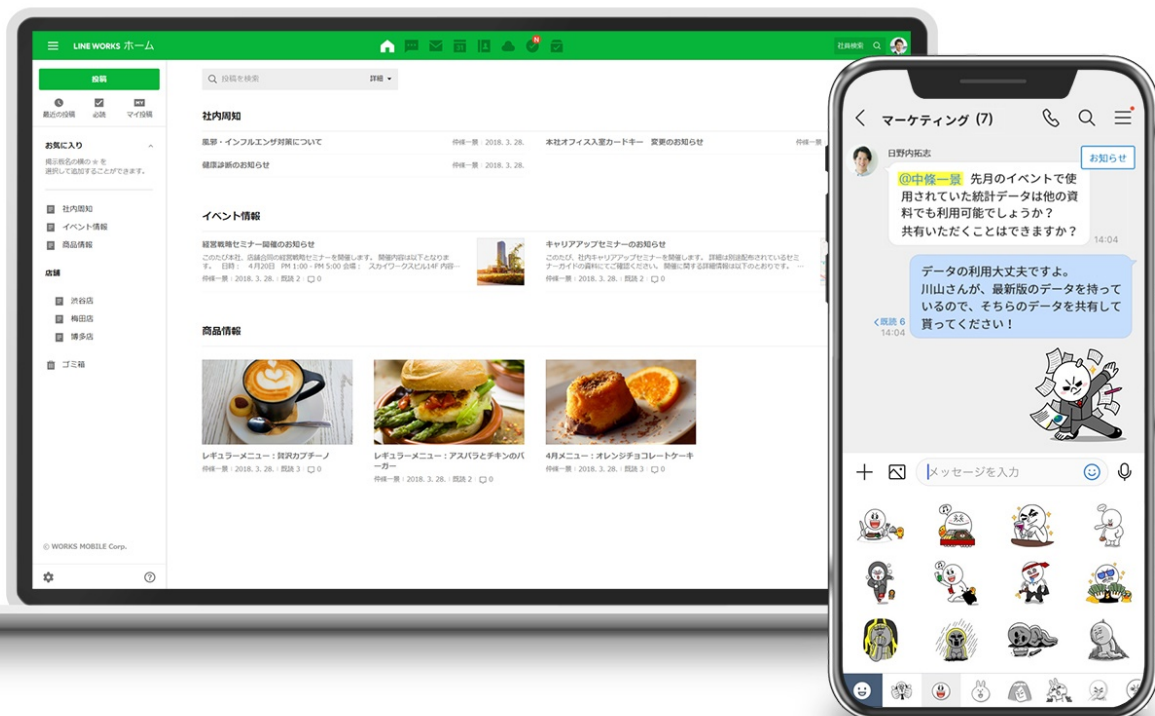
LINE WORKS ホーム

社員検索

投稿

最近の投稿　必読　マイ投稿

お気に入り

掲示板名の横の☆を選択して追加することができます。

社内周知

イベント情報

商品情報

店舗

渋谷店

梅田店

博多店

ゴミ箱

© WORKS MOBILE Corp.

投稿を検索　詳細

社内周知

風邪・インフルエンザ対策について　仲條一景 | 2018. 3. 28.

本社オフィス入室カードキー　変更のお知らせ　仲條一景

健康診断のお知らせ　仲條一景 | 2018. 3. 28.

イベント情報

経営戦略セミナー開催のお知らせ

このたび本社、店舗合同の経営戦略セミナーを開催します。開催内容は以下となります。日時：　4月20日　PM 1:00 - PM 5:00 会場：　スカイワークスビル14F 内田ー

仲條一景 | 2018. 3. 28. | 既読 2 | 0

キャリアアップセミナーのお知らせ

このたび、社内キャリアアップセミナーを開催します。詳細は別途配布いたしますセミナーガイドの資料にてご確認ください。開催に関する詳細情報は以下のとおりです。

仲條一景 | 2018. 3. 28. | 既読 2 | 0

商品情報

レギュラーメニュー：贅沢カプチーノ

仲條一景 | 2018. 3. 28. | 既読 3 | 0

レギュラーメニュー：アスパラとチキンのバーガー

仲條一景 | 2018. 3. 28. | 既読 2 | 0

4月メニュー：オレンジチョコレートケーキ

仲條一景 | 2018. 3. 28. | 既読 3 | 0

マーケティング (7)

日野内拓志

お知らせ

@中條一景 先月のイベントで使用されていた統計データは他の資料でも利用可能でしょうか？共有いただくことはできますか？

14:04

データの利用大丈夫ですよ。川山さんが、最新版のデータを持っているので、そちらのデータを共有して貰ってください！

既読 6
14:04

メッセージを入力